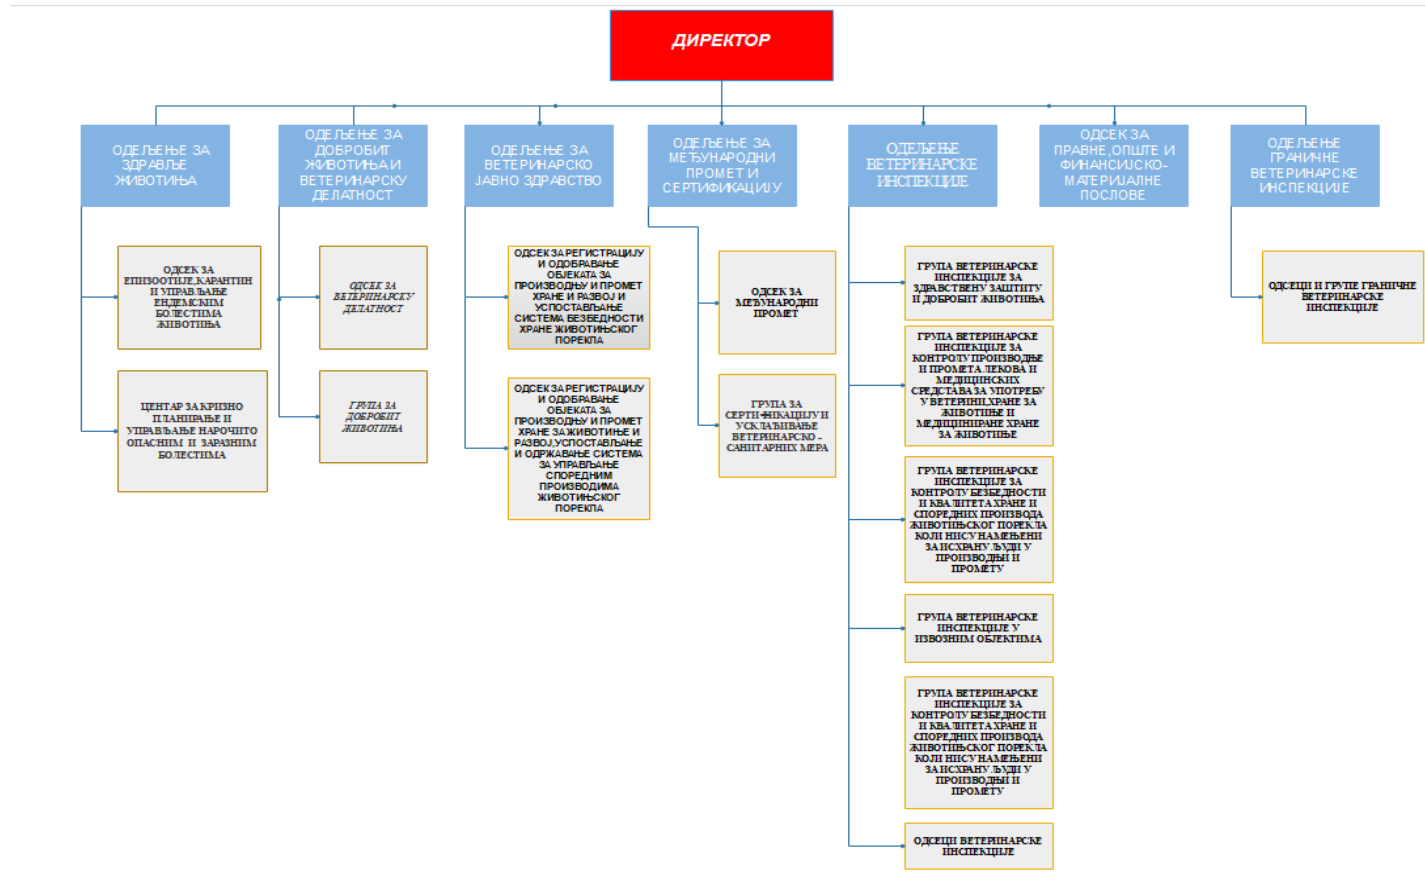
ДИРЕКТОР

ОДЕЉЕЊЕ ЗА ЗДРАВЉЕ ЖИВОТИЊА

ОДСЕК ЗА ЕПИЗООТИЈЕ,КАРАНТИН И УПРАВЉАЊЕ ЕНДЕМСКИМ БОЛЕСТИМА ЖИВОТИЊА

ЦЕНТАР ЗА КРИЗНО ПЛАНИРАЊЕ И УПРАВЉАЊЕ НАРОЧИТО ОПАСНИМ И ЗАРАЗНИМ БОЛЕСТИМА

ОДЕЉЕЊЕ ЗА ДОБРОБИТ ЖИВОТИЊА И ВЕТЕРИНАРСКУ ДЕЛАТНОСТ

ОДСЕК ЗА ВЕТЕРИНАРСКУ ДЕЛАТНОСТ

ГРУПА ЗА ДОБРОБИТ ЖИВОТИЊА

ОДЕЉЕЊЕ ЗА ВЕТЕРИНАРСКО ЈАВНО ЗДРАВСТВО

ОДСЕК ЗА РЕГИСТРАЦИЈУ И ОДОБРАВАЊЕ ОБЈЕКАТА ЗА ПРОИЗВОДЊУ И ПРОМЕТ ХРАНЕ И РАЗВОЈ И УСПОСТАВЉАЊЕ СИСТЕМА БЕЗБЕДНОСТИ ХРАНЕ ЖИВОТИЊСКОГ ПОРЕКЛА

ОДСЕК ЗА РЕГИСТРАЦИЈУ И ОДОБРАВАЊЕ ОБЈЕКАТА ЗА ПРОИЗВОДЊУ И ПРОМЕТ ХРАНЕ ЗА ЖИВОТИЊЕ И РАЗВОЈ,УСПОСТАВЉАЊЕ И ОДРЖАВАЊЕ СИСТЕМА ЗА УПРАВЉАЊЕ СПОРЕДНИМ ПРОИЗВОДИМА ЖИВОТИЊСКОГ ПОРЕКЛА

ОДЕЉЕЊЕ ЗА МЕЂУНАРОДНИ ПРОМЕТ И СЕРТИФИКАЦИЈУ

ОДСЕК ЗА МЕЂУНАРОДНИ ПРОМЕТ

ГРУПА ЗА СЕРТИФИКАЦИЈУ И УСКЛАЂИВАЊЕ ВЕТЕРИНАРСКО - САНИТАРНИХ МЕРА

ОДЕЉЕЊЕ ВЕТЕРИНАРСКЕ ИНСПЕКЦИЈЕ

ГРУПА ВЕТЕРИНАРСКЕ ИНСПЕКЦИЈЕ ЗА ЗДРАВСТВЕНУ ЗАШТИТУ И ДОБРОБИТ ЖИВОТИЊА

ГРУПА ВЕТЕРИНАРСКЕ ИНСПЕКЦИЈЕ ЗА КОНТРОЛУ ПРОИЗВОДЊЕ И ПРОМЕТА ЛЕКОВА И МЕДИЦИНСКИХ СРЕДСТАВА ЗА УПОТРЕБУ У ВЕТЕРИНИ,ХРАНЕ ЗА ЖИВОТИЊЕ И МЕДИЦИНИРАНЕ ХРАНЕ ЗА ЖИВОТИЊЕ

ГРУПА ВЕТЕРИНАРСКЕ ИНСПЕКЦИЈЕ ЗА КОНТРОЛУ БЕЗБЕДНОСТИ И КВАЛИТЕТА ХРАНЕ И СПОРЕДНИХ ПРОИЗВОДА ЖИВОТИЊСКОГ ПОРЕКЛА КОЈИ НИСУ НАМЕЊЕНИ ЗА ИСХРАНУ ЉУДИ У ПРОИЗВОДЊИ И ПРОМЕТУ

ГРУПА ВЕТЕРИНАРСКЕ ИНСПЕКЦИЈЕ У ИЗВОЗНИМ ОБЈЕКТИМА

ГРУПА ВЕТЕРИНАРСКЕ ИНСПЕКЦИЈЕ ЗА КОНТРОЛУ БЕЗБЕДНОСТИ И КВАЛИТЕТА ХРАНЕ И СПОРЕДНИХ ПРОИЗВОДА ЖИВОТИЊСКОГ ПОРЕКЛА КОЈИ НИСУ НАМЕЊЕНИ ЗА ИСХРАНУ ЉУДИ У ПРОИЗВОДЊИ И ПРОМЕТУ

ОДСЕЦИ ВЕТЕРИНАРСКЕ ИНСПЕКЦИЈЕ

ОДСЕК ЗА ПРАВНЕ,ОПШТЕ И ФИНАНСИЈСКО-МАТЕРИЈАЛНЕ ПОСЛОВЕ

ОДЕЉЕЊЕ ГРАНИЧНЕ ВЕТЕРИНАРСКЕ ИНСПЕКЦИЈЕ

ОДСЕЦИ И ГРУПЕ ГРАНИЧНЕ ВЕТЕРИНАРСКЕ ИНСПЕКЦИЈЕ